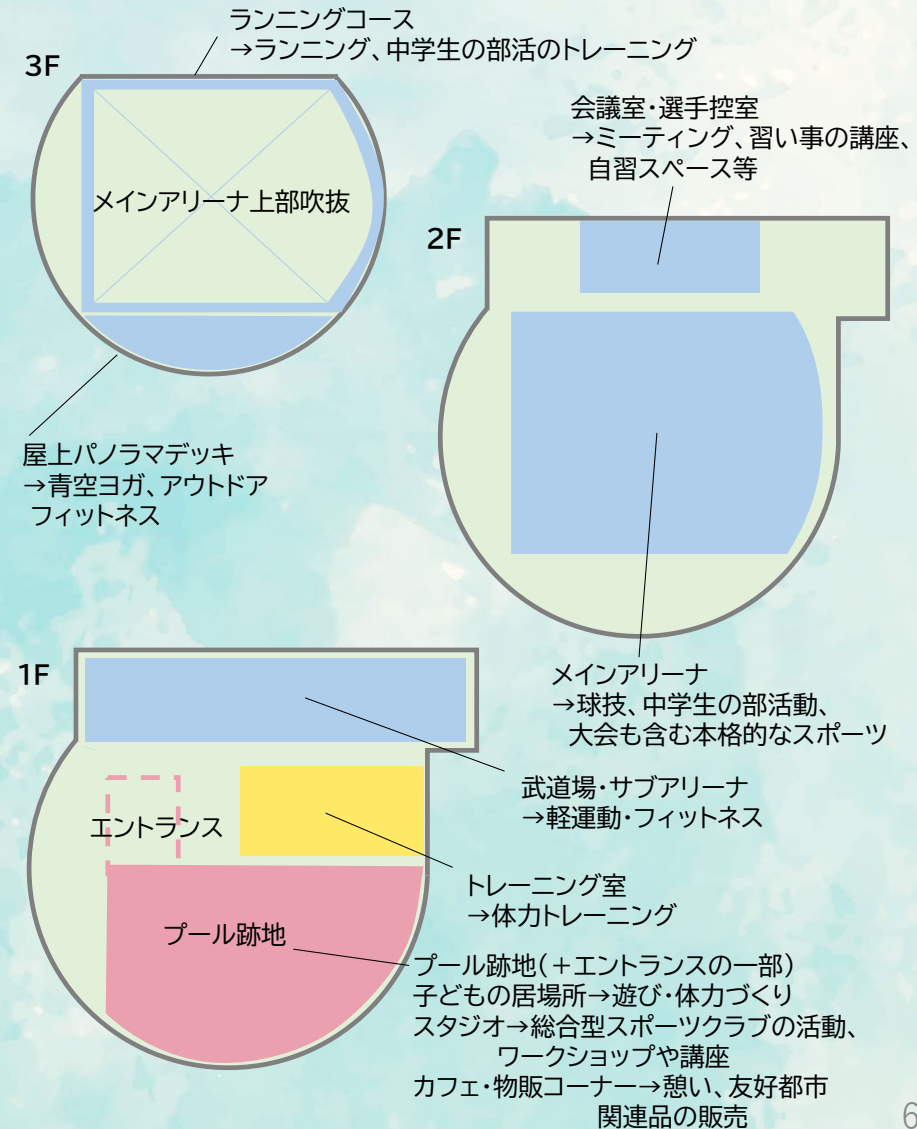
3F

ランニングコース
→ランニング、中学生の部活のトレーニング

メインアリーナ上部吹抜

屋上パノラマデッキ
→青空ヨガ、アウトドア
フィットネス

会議室・選手控室
→ミーティング、習い事の講座、
自習スペース等

2F

1F

メインアリーナ
→球技、中学生の部活動、
大会も含む本格的なスポーツ

武道場・サブアリーナ
→軽運動・フィットネス

エントランス

トレーニング室
→体力トレーニング

プール跡地

プール跡地（＋エントランスの一部）
子どもの居場所→遊び・体力づくり
スタジオ→総合型スポーツクラブの活動、
ワークショップや講座
カフェ・物販コーナー→憩い、友好都市
関連品の販売

6